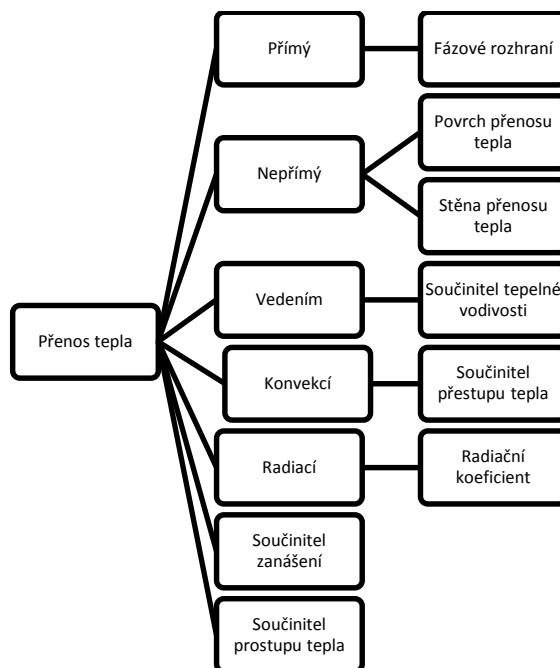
Přenos tepla

Přímý

Fázové rozhraní

Nepřímý

Povrch přenosu tepla

Stěna přenosu tepla

Vedením

Součinitel tepelné vodivosti

Konvekcí

Součinitel přestupu tepla

Radiací

Radiační koeficient

Součinitel zanášení

Součinitel prostupu tepla